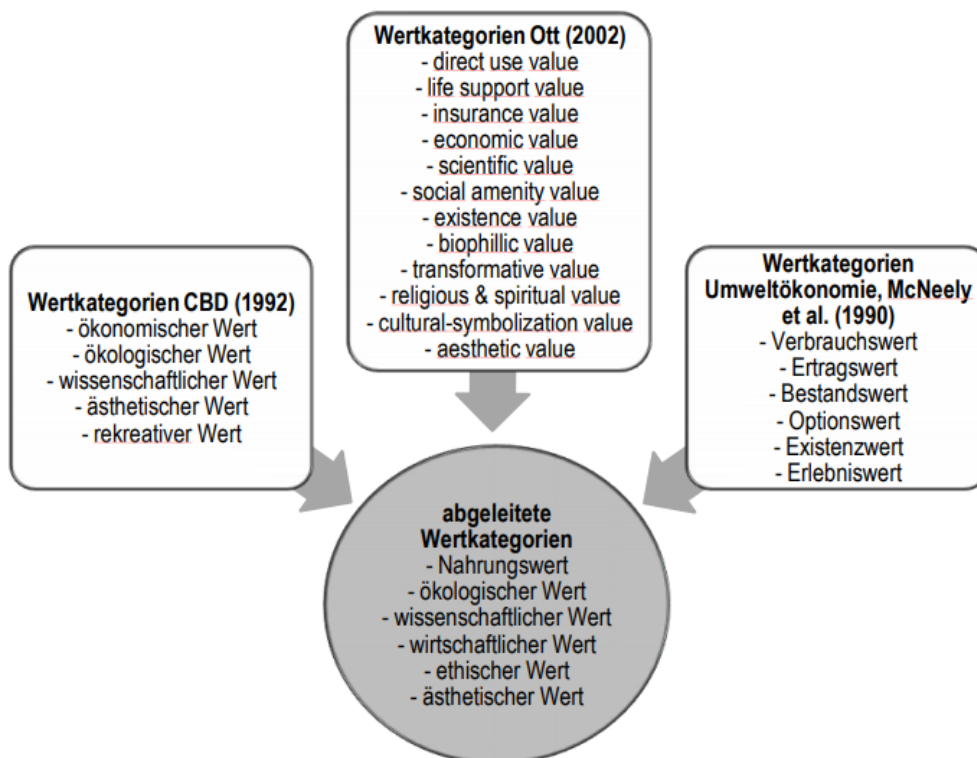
**Wertkategorien Ott (2002)**
- direct use value
- life support value
- insurance value
- economic value
- scientific value
- social amenity value
- existence value
- biophillic value
- transformative value
- religious & spiritual value
- cultural-symbolization value
- aesthetic value

**Wertkategorien CBD (1992)**
- ökonomischer Wert
- ökologischer Wert
- wissenschaftlicher Wert
- ästhetischer Wert
- rekreativer Wert

**Wertkategorien Umweltökonomie, McNeely et al. (1990)**
- Verbrauchswert
- Ertragswert
- Bestandswert
- Optionswert
- Existenzwert
- Erlebniswert

**abgeleitete Wertkategorien**
- Nahrungswert
- ökologischer Wert
- wissenschaftlicher Wert
- wirtschaftlicher Wert
- ethischer Wert
- ästhetischer Wert